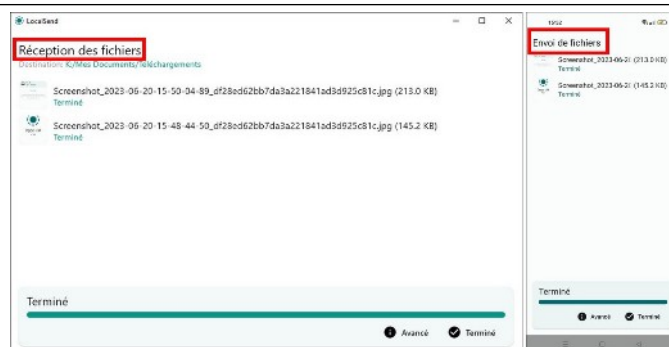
LocalSend

Réception des fichiers

Destination: K:/Mes Documents/Téléchargements

Screenshot_2023-06-20-15-50-04-89_df28ed62bb7da3a221841ad3d925c81c.jpg (213.0 KB)
Terminé

Screenshot_2023-06-20-15-48-44-50_df28ed62bb7da3a221841ad3d925c81c.jpg (145.2 KB)
Terminé

Terminé

Avancé Terminé

15:52

Envoi de fichiers

Screenshot_2023-06-2( (213.0 KB)
Terminé

Screenshot_2023-06-2( (145.2 KB)
Terminé

Terminé

Avancé Terminé